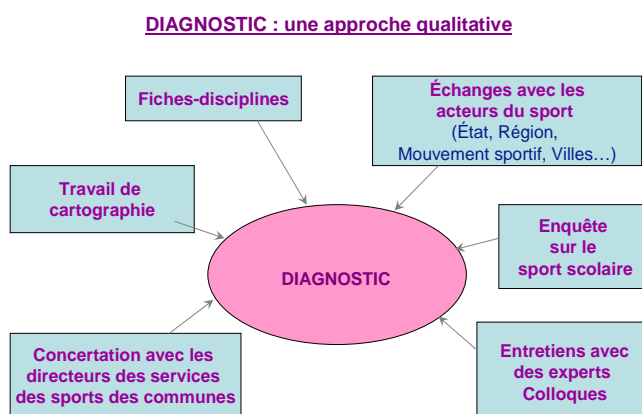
DIAGNOSTIC : une approche qualitative

Fiches-disciplines

Échanges avec les acteurs du sport
(État, Région, Mouvement sportif, Villes…)

Travail de cartographie

DIAGNOSTIC

Enquête sur le sport scolaire

Concertation avec les directeurs des services des sports des communes

Entretiens avec des experts
Colloques